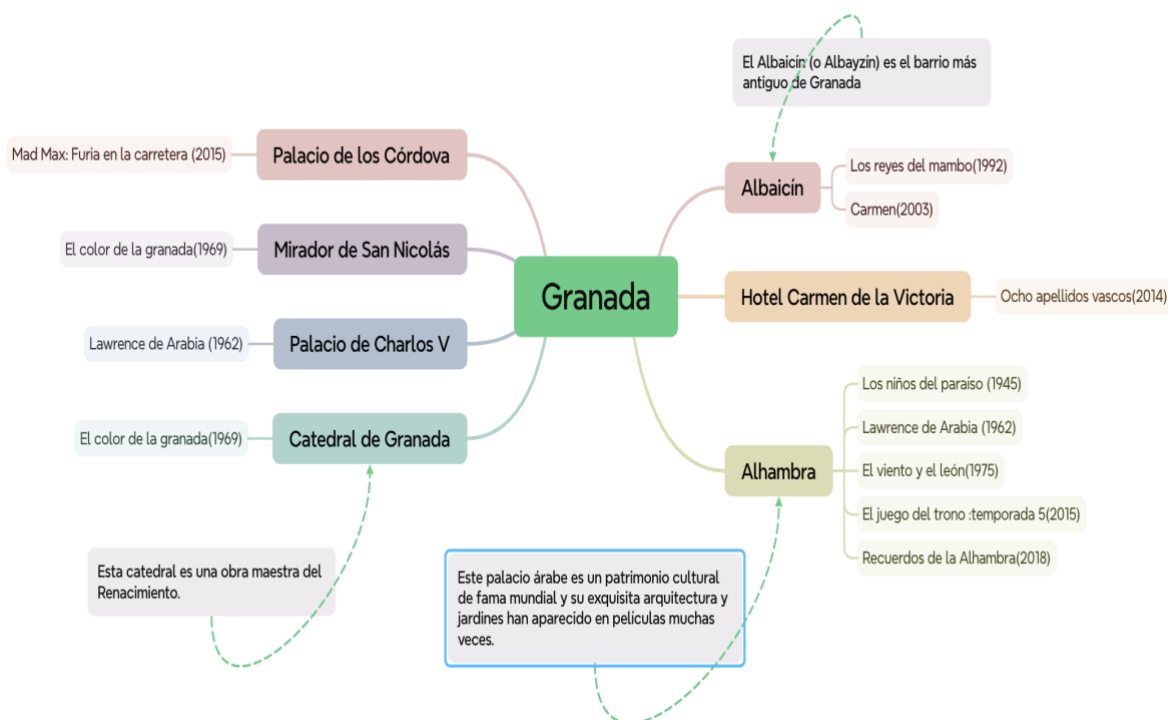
Granada

Mad Max: Furia en la carretera (2015)

Palacio de los Córdova

El color de la granada(1969)

Mirador de San Nicolás

Lawrence de Arabia (1962)

Palacio de Charlos V

El color de la granada(1969)

Catedral de Granada

Esta catedral es una obra maestra del Renacimiento.

El Albaicin (o Albayzín) es el barrio más antiguo de Granada

Albaicin

Los reyes del mambo(1992)

Carmen(2003)

Hotel Carmen de la Victoria

Ocho apellidos vascos(2014)

Alhambra

Los niños del paraíso (1945)

Lawrence de Arabia (1962)

El viento y el león(1975)

El juego del trono :temporada 5(2015)

Recuerdos de la Alhambra(2018)

Este palacio árabe es un patrimonio cultural de fama mundial y su exquisita arquitectura y jardines han aparecido en películas muchas veces.